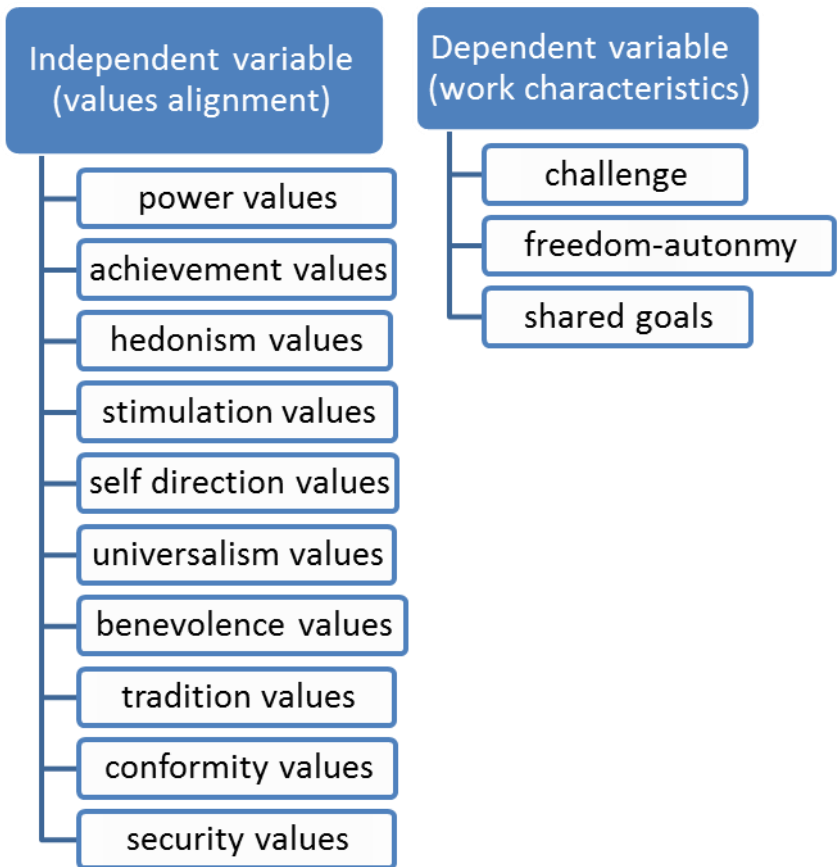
Independent variable (values alignment)

power values

achievement values

hedonism values

stimulation values

self direction values

universalism values

benevolence values

tradition values

conformity values

security values

Dependent variable (work characteristics)

challenge

freedom-autonmy

shared goals